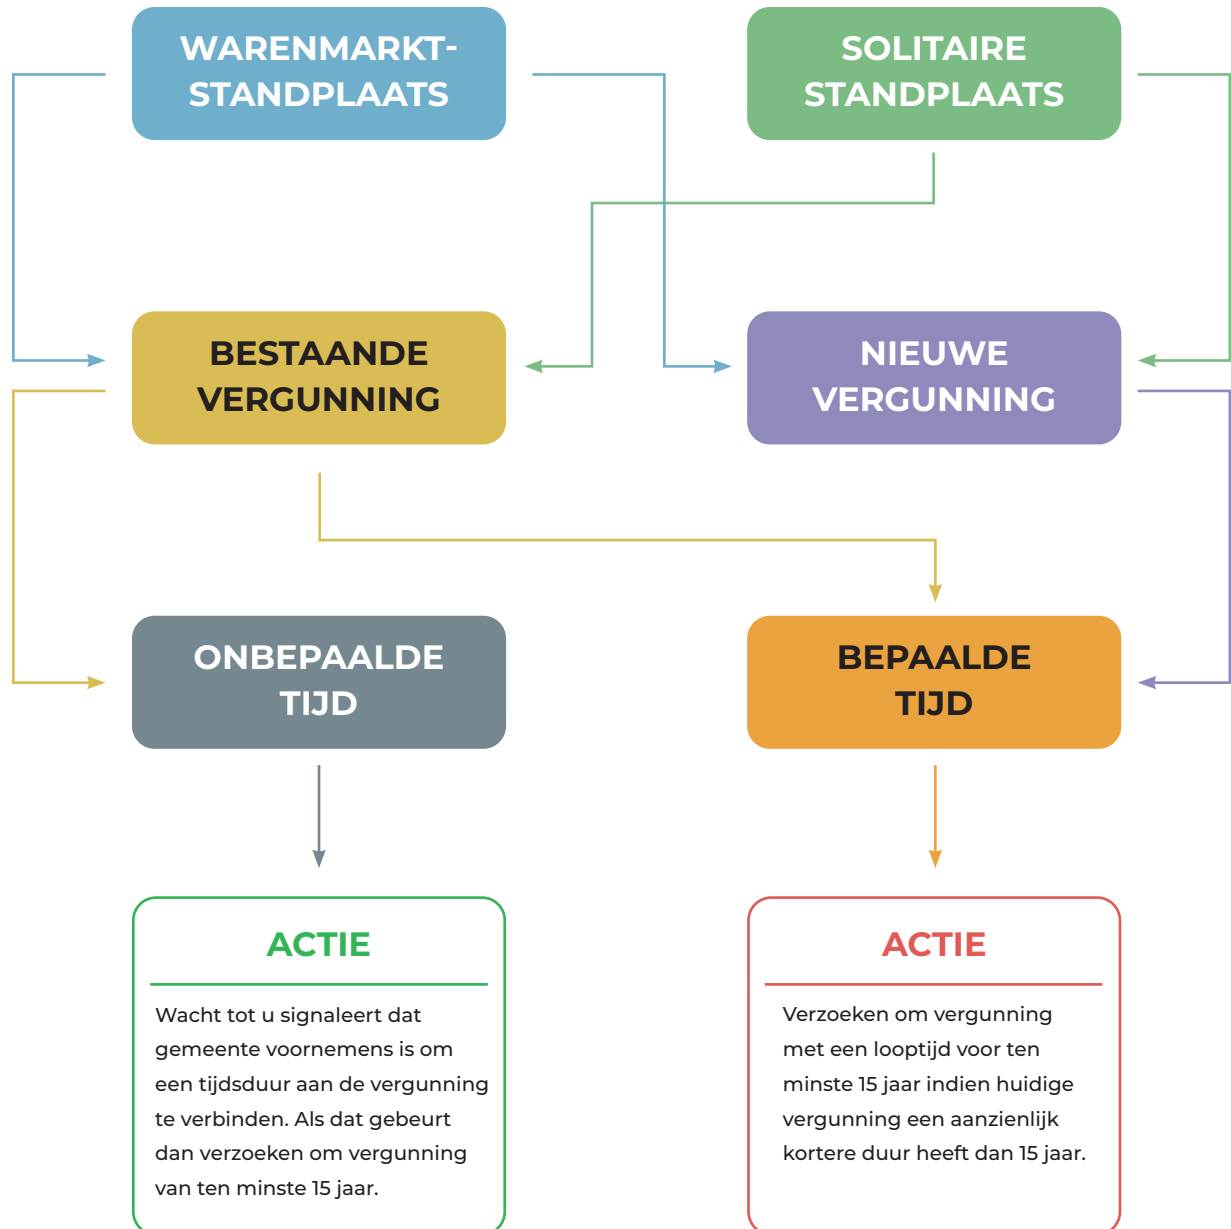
WARENMARKT-STANDPLAATS

SOLITAIRE STANDPLAATS

BESTAANDE VERGUNNING

NIEUWE VERGUNNING

ONBEPAALDE TIJD

BEPAALDE TIJD

ACTIE

Wacht tot u signaleert dat gemeente voornemens is om een tijdsduur aan de vergunning te verbinden. Als dat gebeurt dan verzoeken om vergunning van ten minste 15 jaar.

ACTIE

Verzoeken om vergunning met een looptijd voor ten minste 15 jaar indien huidige vergunning een aanzienlijk kortere duur heeft dan 15 jaar.